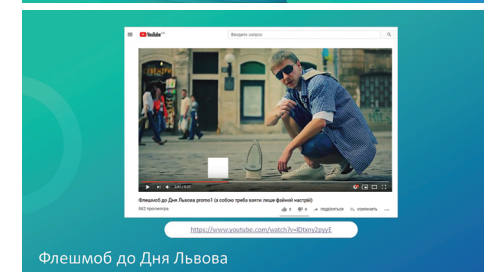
YouTube UA

Введите запрос

0:40 / 0:55

Флешмоб до Дня Львова promo1 (з собою треба взяти лише файний настрій)

665 просмотров

8 0 поделиться сохранить

https://www.youtube.com/watch?v=lDtxnyZpyyE

Флешмоб до Дня Львова